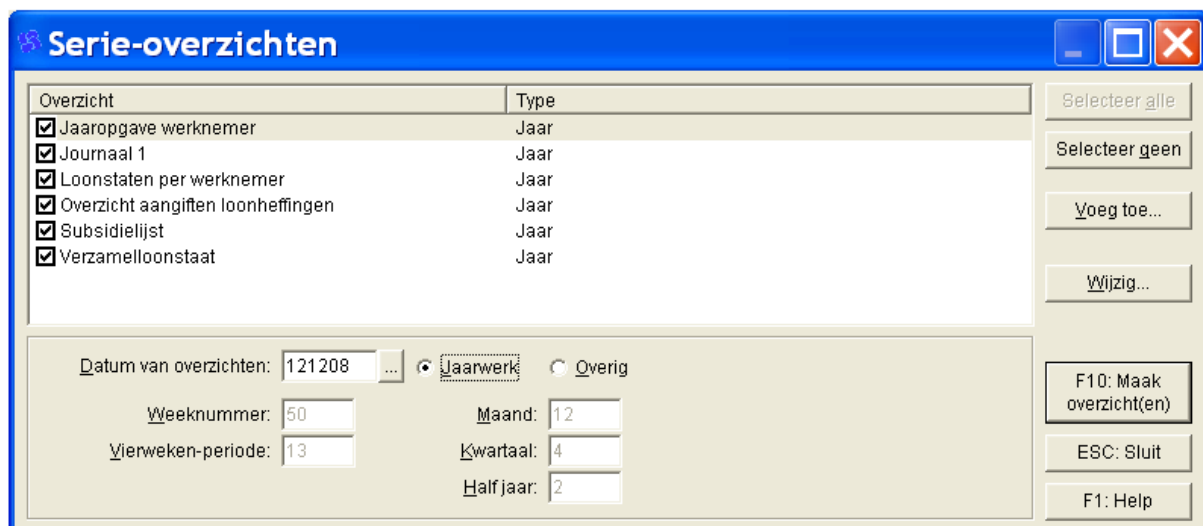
Serie-overzichten

| Overzicht | Type |
|---|---|
| ☑ Jaaropgave werknemer | Jaar |
| ☑ Journaal 1 | Jaar |
| ☑ Loonstaten per werknemer | Jaar |
| ☑ Overzicht aangiften loonheffingen | Jaar |
| ☑ Subsidielijst | Jaar |
| ☑ Verzamelloonstaat | Jaar |

Selecteer alle
Selecteer geen
Voeg toe...
Wijzig...

Datum van overzichten: 121208 ... Jaarwerk Overig

Weeknummer: 50
Vierweken-periode: 13
Maand: 12
Kwartaal: 4
Half jaar: 2

F10: Maak overzicht(en)
ESC: Sluit
F1: Help